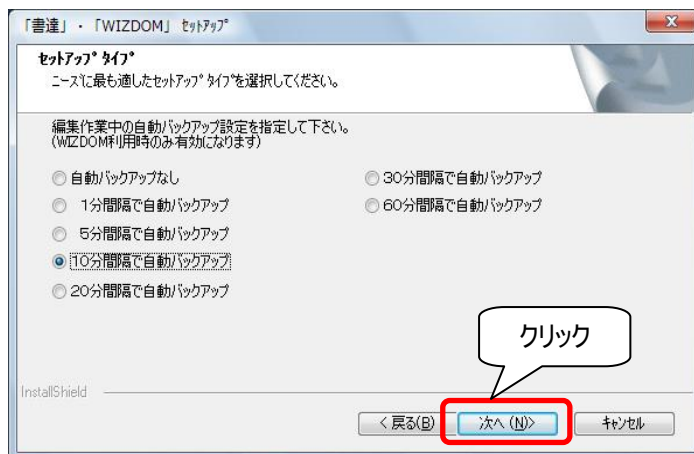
「書達」・「WIZDOM」 ｾｯﾄｱｯﾌﾟ

ｾｯﾄｱｯﾌﾟ ﾀｲﾌﾟ
ﾆｰｽﾞに最も適したｾｯﾄｱｯﾌﾟ ﾀｲﾌﾟを選択してください。

編集作業中の自動バックアップ設定を指定して下さい。
(WIZDOM利用時のみ有効になります)

自動バックアップなし
1分間隔で自動バックアップ
5分間隔で自動バックアップ
10分間隔で自動バックアップ
20分間隔で自動バックアップ
30分間隔で自動バックアップ
60分間隔で自動バックアップ

クリック

InstallShield

< 戻る(B)　次へ (N)>　ｷｬﾝｾﾙ